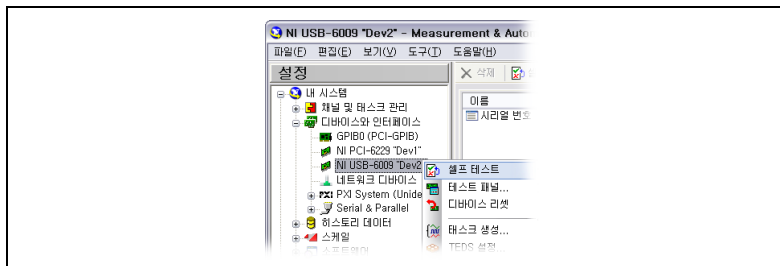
NI USB-6009 "Dev2" - Measurement & Autom

파일(F) 편집(E) 보기(V) 도구(T) 도움말(H)

설정

내 시스템
채널 및 태스크 관리
디바이스와 인터페이스
GPIB0 (PCI-GPIB)
NI PCI-6229 "Dev1"
NI USB-6009 "Dev2"
네트워크 디바이스
PXI System (Unide
Serial & Parallel
히스토리 데이터
스케일
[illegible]

삭제

이름
시리얼 번호

셀프 테스트
테스트 패널...
디바이스 리셋
태스크 생성...
TEDS 설정